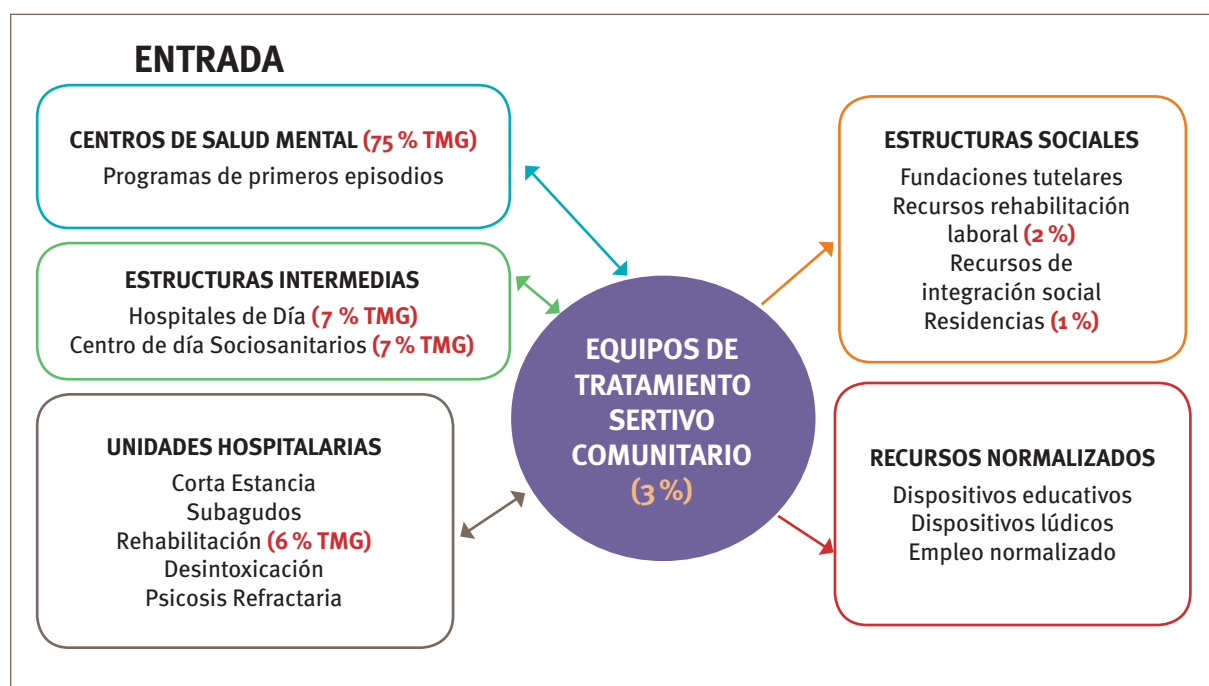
ENTRADA

CENTROS DE SALUD MENTAL (75 % TMG)
Programas de primeros episodios

ESTRUCTURAS INTERMEDIAS
Hospitales de Día (7 % TMG)
Centro de día Sociosanitarios (7 % TMG)

UNIDADES HOSPITALARIAS
Corta Estancia
Subagudos
Rehabilitación (6 % TMG)
Desintoxicación
Psicosis Refractaria

EQUIPOS DE TRATAMIENTO SERTIVO COMUNITARIO (3 %)

ESTRUCTURAS SOCIALES
Fundaciones tutelares
Recursos rehabilitación laboral (2 %)
Recursos de integración social
Residencias (1 %)

RECURSOS NORMALIZADOS
Dispositivos educativos
Dispositivos lúdicos
Empleo normalizado